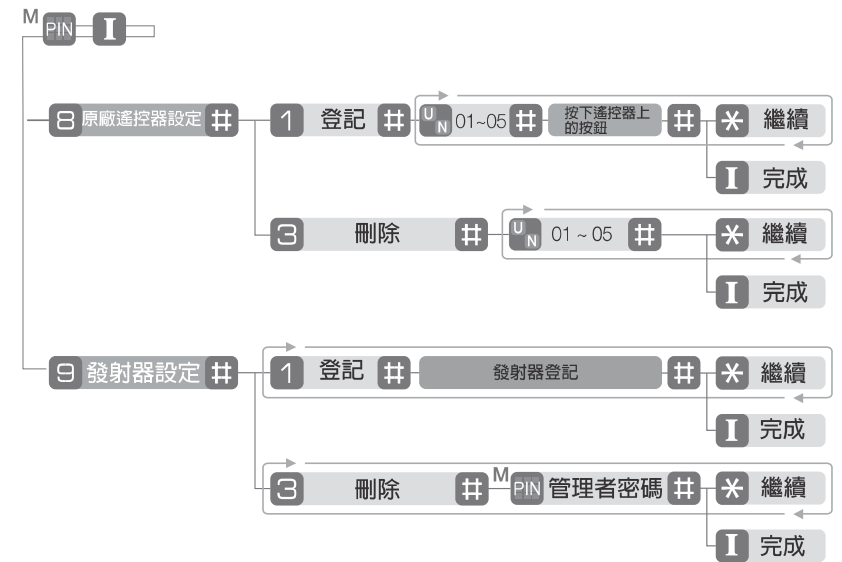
M PIN I

8 原廠遙控器設定 # 1 登記 # U N 01~05 # 按下遙控器上的按鈕 # ✱ 繼續

I 完成

3 刪除 # U N 01 ~ 05 # ✱ 繼續

I 完成

9 發射器設定 # 1 登記 # 發射器登記 # ✱ 繼續

I 完成

3 刪除 # M PIN 管理者密碼 # ✱ 繼續

I 完成